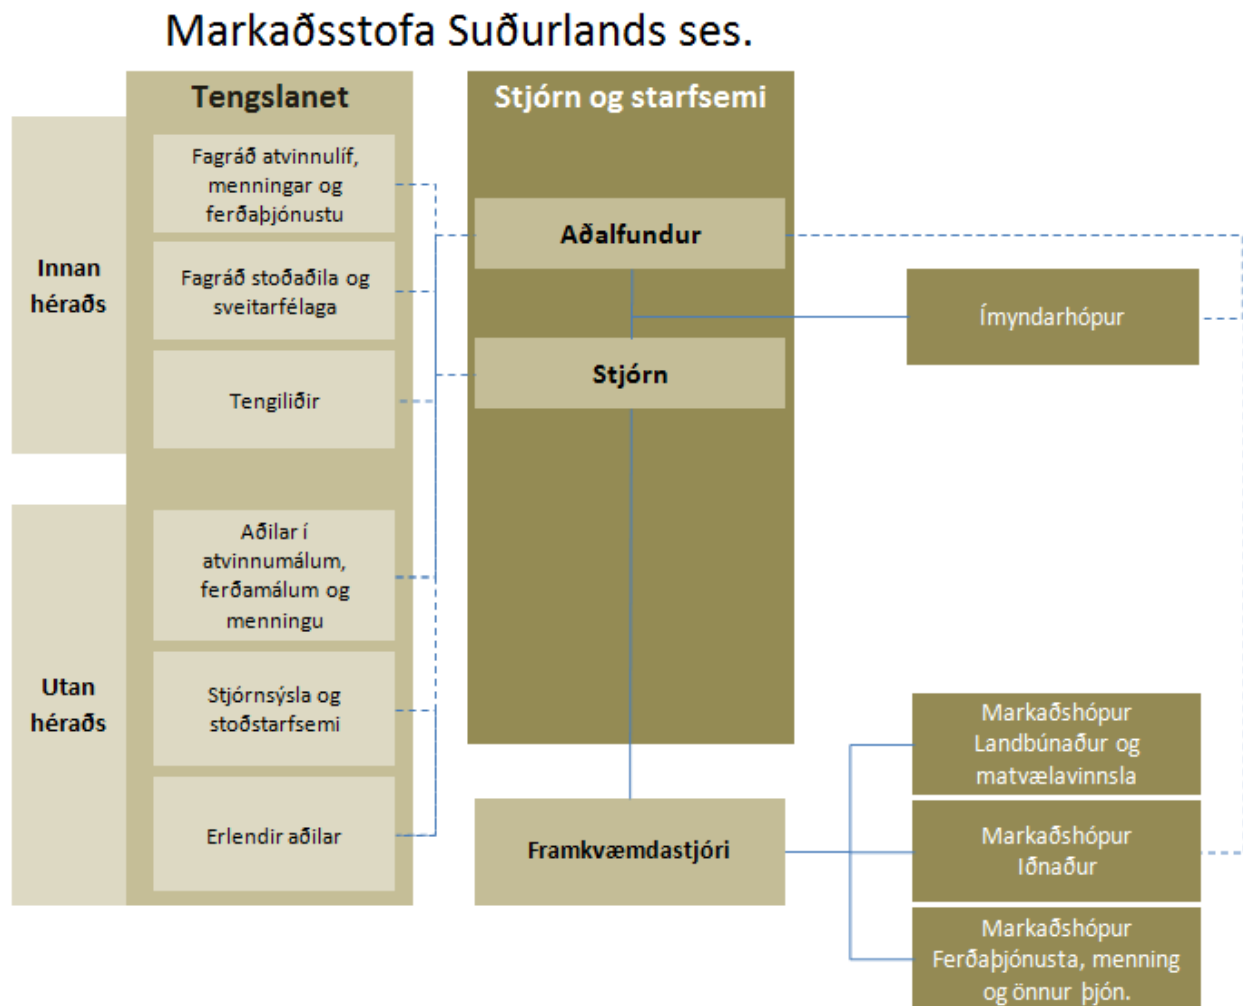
Markaðsstofa Suðurlands ses.

Tengslanet

Innan héraðs

Fagráð atvinnulíf, menningar og ferðaþjónustu

Fagráð stoðaðila og sveitarfélaga

Tengiliðir

Utan héraðs

Aðilar í atvinnumálum, ferðamálum og menningu

Stjórnsýsla og stoðstarfsemi

Erlendir aðilar

Stjórn og starfsemi

Aðalfundur

Stjórn

Ímyndarhópur

Framkvæmdastjóri

Markaðshópur Landbúnaður og matvælavinnsla

Markaðshópur Iðnaður

Markaðshópur Ferðaþjónusta, menning og önnur þjón.